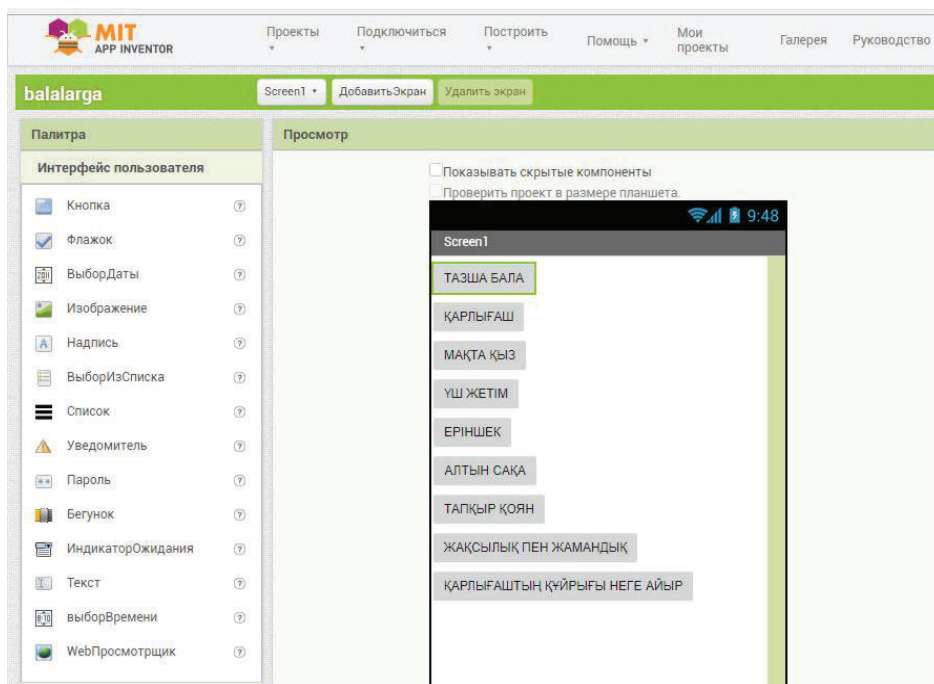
MIT APP INVENTOR

Проекты Подключиться Построить Помощь Мои проекты Галерея Руководство

balalarga

Screen1 ДобавитьЭкран Удалить экран

Палитра

Интерфейс пользователя

Кнопка
Флажок
ВыборДаты
Изображение
Надпись
ВыборИзСписка
Список
Уведомитель
Пароль
Бегунок
ИндикаторОжидания
Текст
выборВремени
WebПросмотрщик

Просмотр

Показывать скрытые компоненты
Проверить проект в размере планшета.

9:48

Screen1

ТАЗША БАЛА
ҚАРЛЫҒАШ
МАҚТА ҚЫЗ
ҮШ ЖЕТІМ
ЕРІНШЕК
АЛТЫН САҚА
ТАПҚЫР ҚОЯН
ЖАҚСЫЛЫҚ ПЕН ЖАМАНДЫҚ
ҚАРЛЫҒАШТЫҢ ҚҰЙРЫҒЫ НЕГЕ АЙЫР